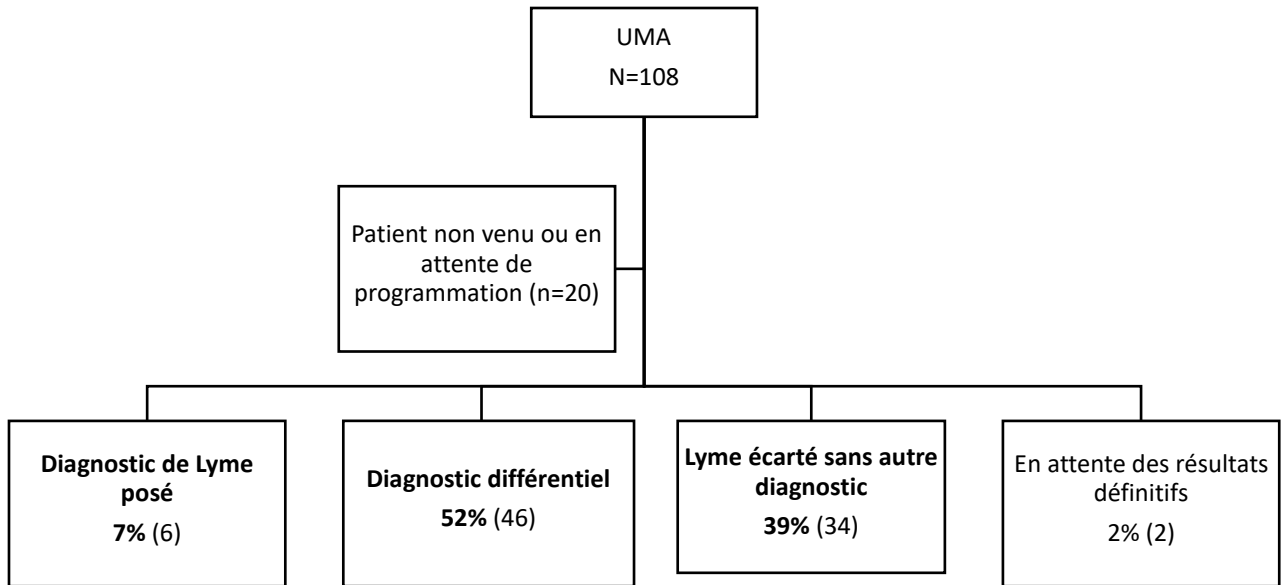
UMA
N=108

Patient non venu ou en attente de programmation (n=20)

**Diagnostic de Lyme posé**
**7%** (6)

**Diagnostic différentiel**
**52%** (46)

**Lyme écarté sans autre diagnostic**
**39%** (34)

En attente des résultats définitifs
2% (2)